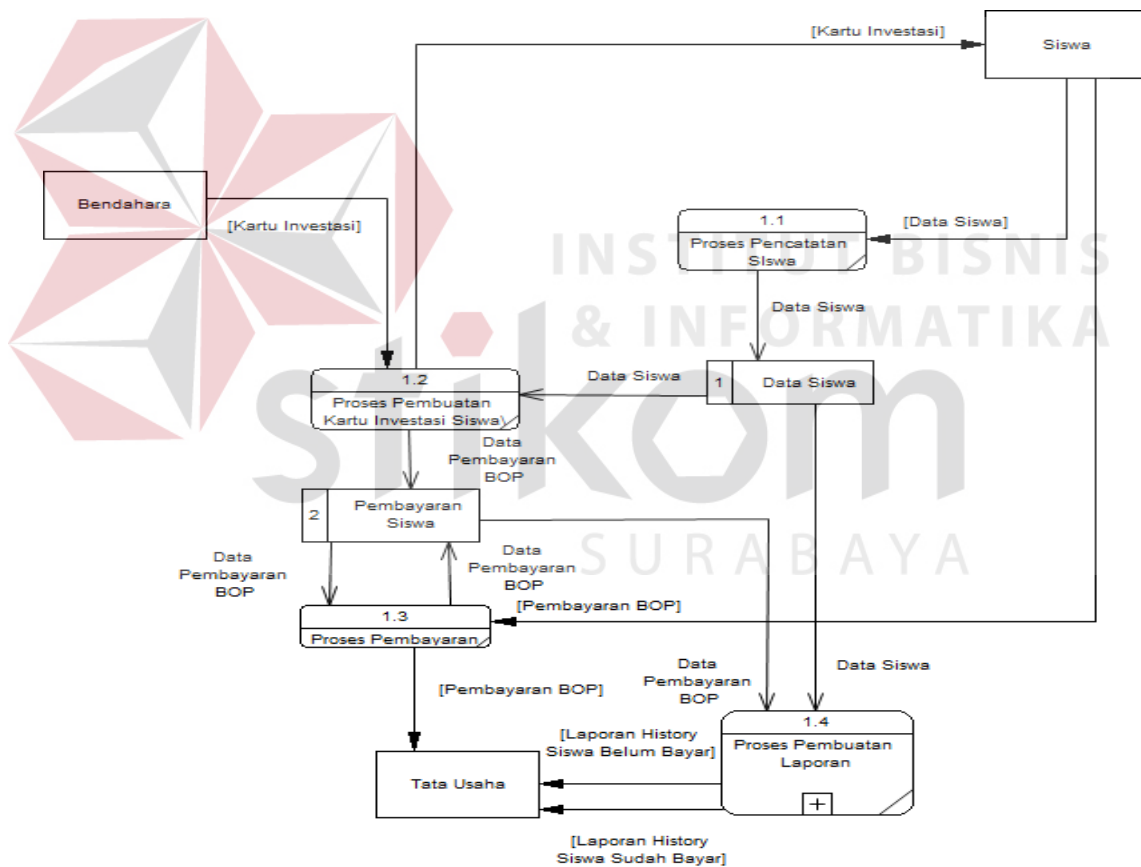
[Kartu Investasi]

Siswa

Bendahara

[Kartu Investasi]

INSTITUT BISNIS & INFORMATIKA

1.1
Proses Pencatatan SIswa

[Data Siswa]

Data Siswa

1.2
Proses Pembuatan Kartu Investasi Siswa

Data Siswa

1 Data Siswa

Data Pembayaran BOP

2 Pembayaran Siswa

Data Pembayaran BOP

Data Pembayaran BOP

stikom SURABAYA

1.3
Proses Pembayaran

[Pembayaran BOP]

Data Pembayaran BOP

Data Siswa

[Pembayaran BOP]

1.4
Proses Pembuatan Laporan

[Laporan History Siswa Belum Bayar]

Tata Usaha

[Laporan History Siswa Sudah Bayar]